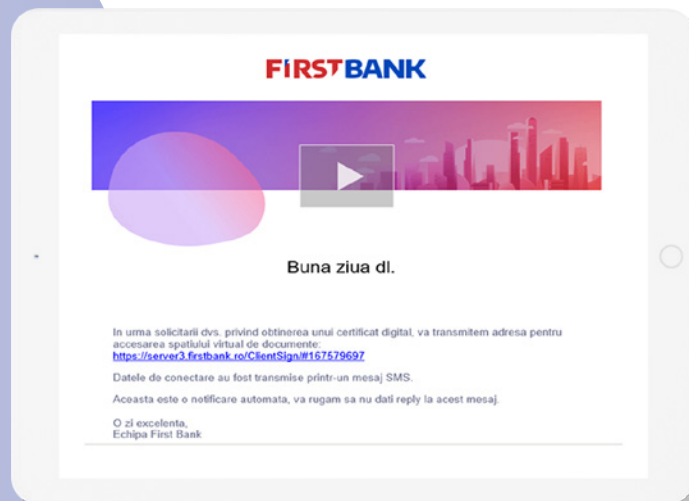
FIRSTBANK

Buna ziua dl.

In urma solicitarii dvs. privind obtinerea unui certificat digital, va transmitem adresa pentru accesarea spatiului virtual de documente: https://server3.firstbank.ro/ClientSign/#167579697

Datele de conectare au fost transmise printr-un mesaj SMS.

Aceasta este o notificare automata, va rugam sa nu dati reply la acest mesaj.

O zi excelenta,
Echipa First Bank